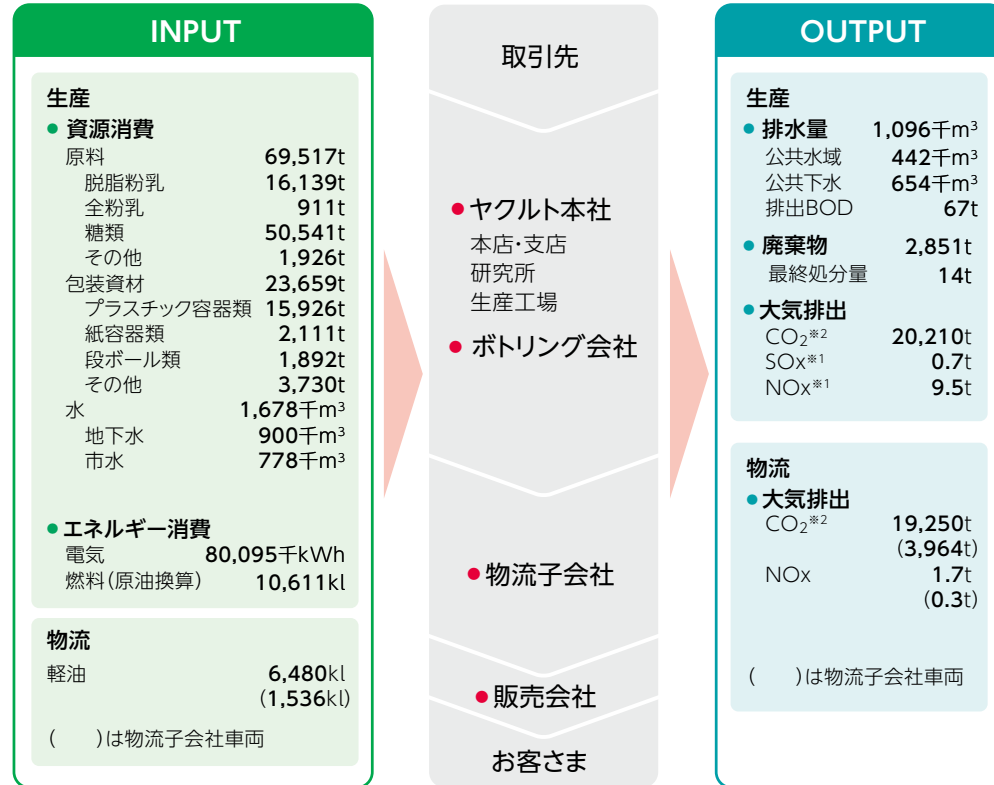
INPUT

生産
● 資源消費
原料 69,517t
脱脂粉乳 16,139t
全粉乳 911t
糖類 50,541t
その他 1,926t
包装資材 23,659t
プラスチック容器類 15,926t
紙容器類 2,111t
段ボール類 1,892t
その他 3,730t
水 1,678千$m^3$
地下水 900千$m^3$
市水 778千$m^3$

● エネルギー消費
電気 80,095千kWh
燃料(原油換算) 10,611kl

物流
軽油 6,480kl
(1,536kl)

( )は物流子会社車両

取引先

● ヤクルト本社
本店・支店
研究所
生産工場
● ボトリング会社

● 物流子会社

● 販売会社

お客さま

OUTPUT

生産
● 排水量 1,096千$m^3$
公共水域 442千$m^3$
公共下水 654千$m^3$
排出BOD 67t
● 廃棄物 2,851t
最終処分量 14t
● 大気排出
$CO_2$※2 20,210t
SOx※1 0.7t
NOx※1 9.5t

物流
● 大気排出
$CO_2$※2 19,250t
(3,964t)
NOx 1.7t
(0.3t)

( )は物流子会社車両